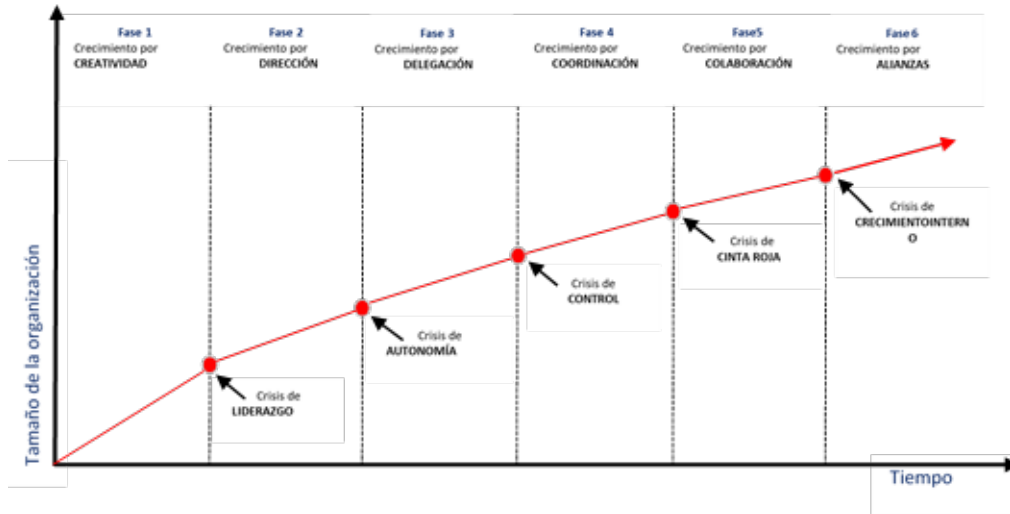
Fase 1
Crecimiento por
CREATIVIDAD

Fase 2
Crecimiento por
DIRECCIÓN

Fase 3
Crecimiento por
DELEGACIÓN

Fase 4
Crecimiento por
COORDINACIÓN

Fase5
Crecimiento por
COLABORACIÓN

Fase6
Crecimiento por
ALIANZAS

Tamaño de la organización

Crisis de
LIDERAZGO

Crisis de
AUTONOMÍA

Crisis de
CONTROL

Crisis de
CINTA ROJA

Crisis de
CRECIMIENTOINTERNO

Tiempo